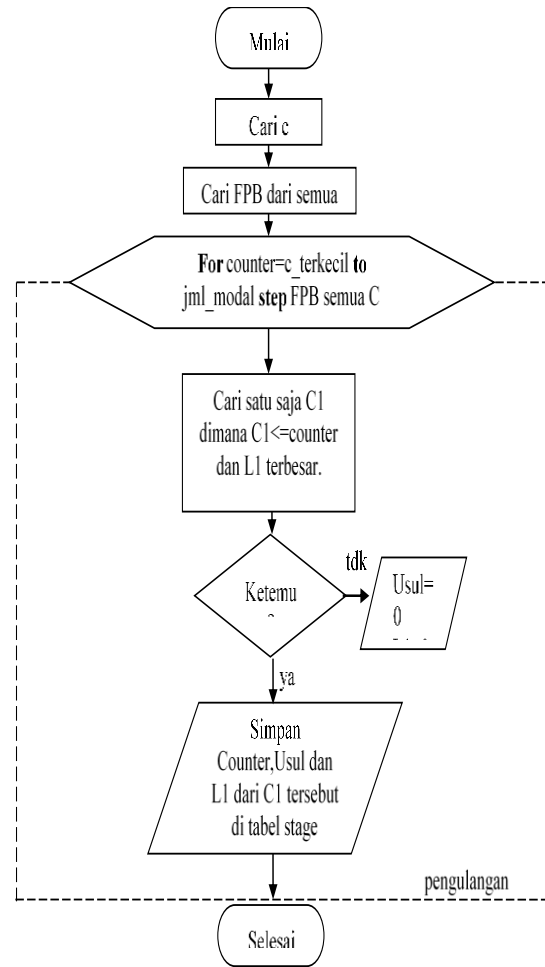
Mulai

Cari c

Cari FPB dari semua

**For** counter=c_terkecil **to** jml_modal **step** FPB semua C

Cari satu saja C1 dimana C1<=counter dan L1 terbesar.

Ketemu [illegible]

tdk

Usul= 0 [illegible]

ya

Simpan Counter,Usul dan L1 dari C1 tersebut di tabel stage

pengulangan

Selesai